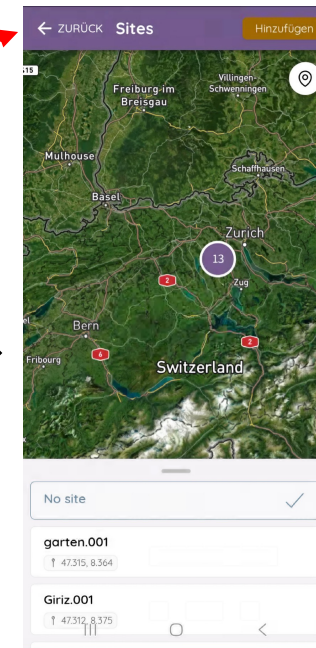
← ZURÜCK Sites

Hinzufügen

515

Freiburg im Breisgau

Villingen-Schwenningen

Mulhouse

Schaffhausen

Basel

Zurich

13

2

Zug

Bern

Fribourg

6

2

Switzerland

No site

garten.001

47.315, 8.364

Giriz.001

47.312, 8.375